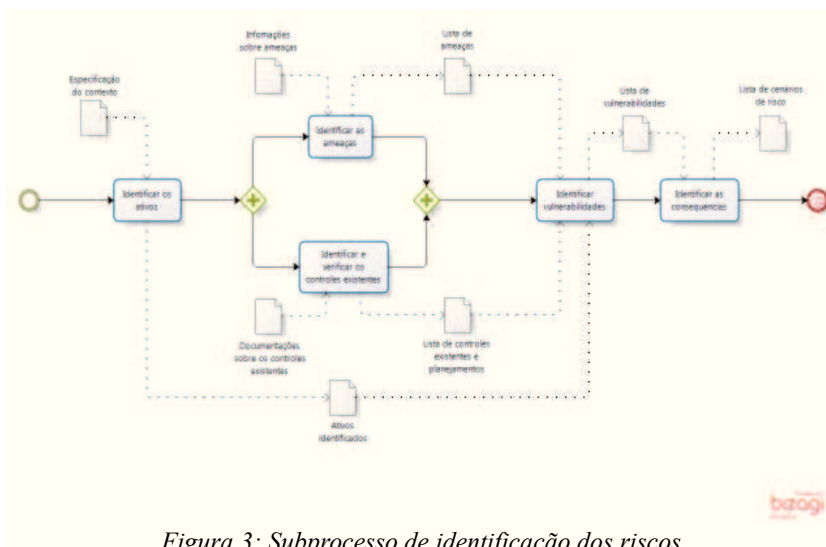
Infomações sobre ameaças

Lista de ameaças

Especificação do contexto

Identificar as ameaças

Lista de vulnerabilidades

Lista de cenários de risco

Identificar os ativos

Identificar vulnerabilidades

Identificar as consequencias

Identificar e verificar os controles existentes

Documentações sobre os controles existentes

Lista de controles existentes e planejamentos

Ativos identificados

bizagi

Figura 3: Subprocesso de identificação dos riscos